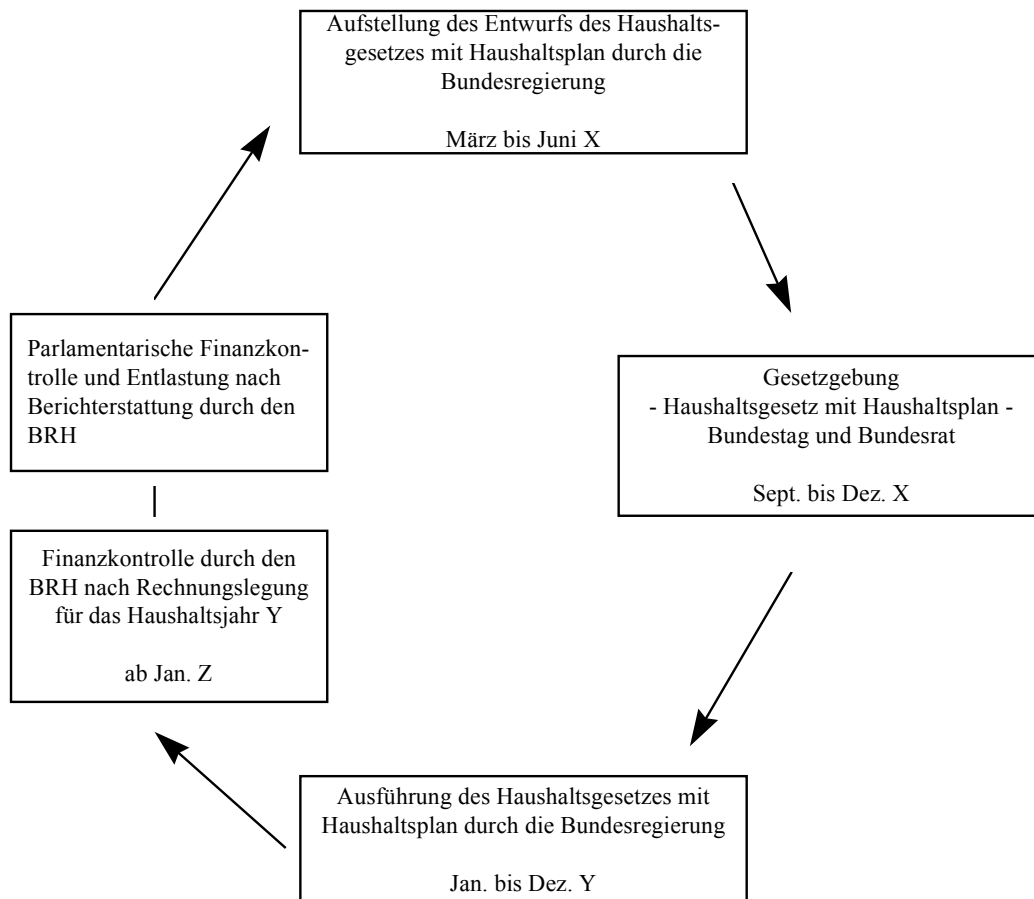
Aufstellung des Entwurfs des Haushaltsgesetzes mit Haushaltsplan durch die Bundesregierung

März bis Juni X

Gesetzgebung
- Haushaltsgesetz mit Haushaltsplan -
Bundestag und Bundesrat

Sept. bis Dez. X

Ausführung des Haushaltsgesetzes mit Haushaltsplan durch die Bundesregierung

Jan. bis Dez. Y

Finanzkontrolle durch den BRH nach Rechnungslegung für das Haushaltsjahr Y

ab Jan. Z

Parlamentarische Finanzkontrolle und Entlastung nach Berichterstattung durch den BRH